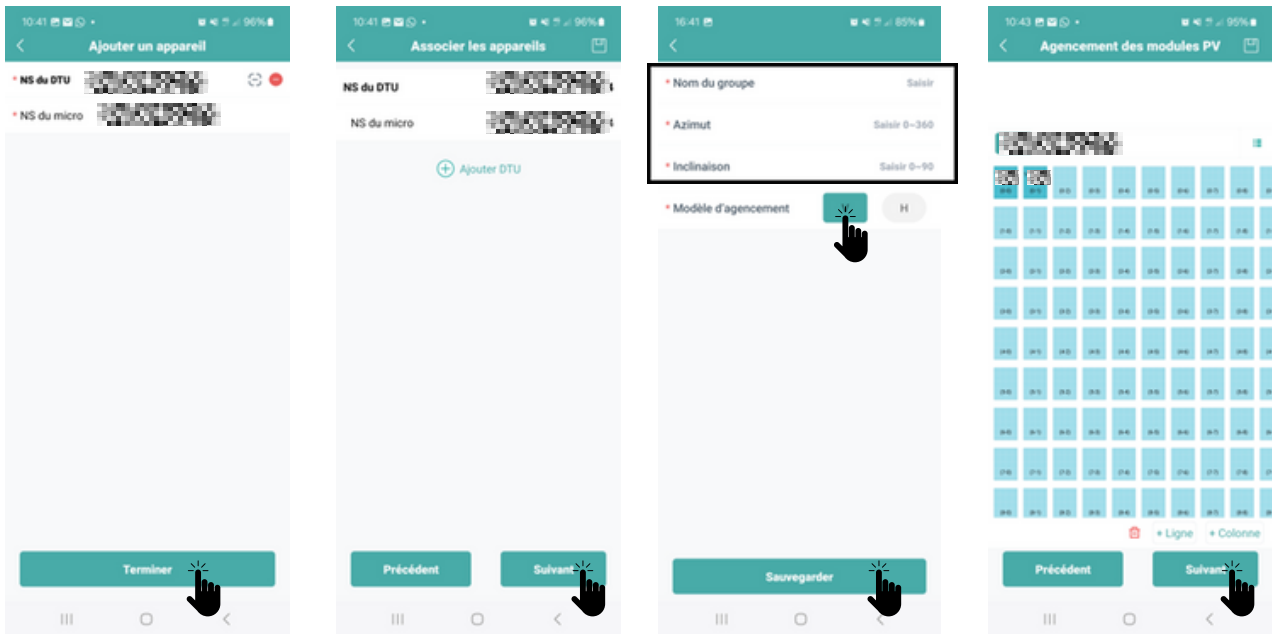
10:41 96%
Ajouter un appareil
* NS du DTU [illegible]
* NS du micro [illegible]
Terminer

10:41 96%
Associer les appareils
NS du DTU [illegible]
NS du micro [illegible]
Ajouter DTU
Précédent
Suivant

16:41 85%
* Nom du groupe Saisir
* Azimut Saisir 0~360
* Inclinaison Saisir 0~90
* Modèle d'agencement H

Sauvegarder

10:43 95%
Agencement des modules PV
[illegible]
+ Ligne + Colonne
Précédent
Suivant